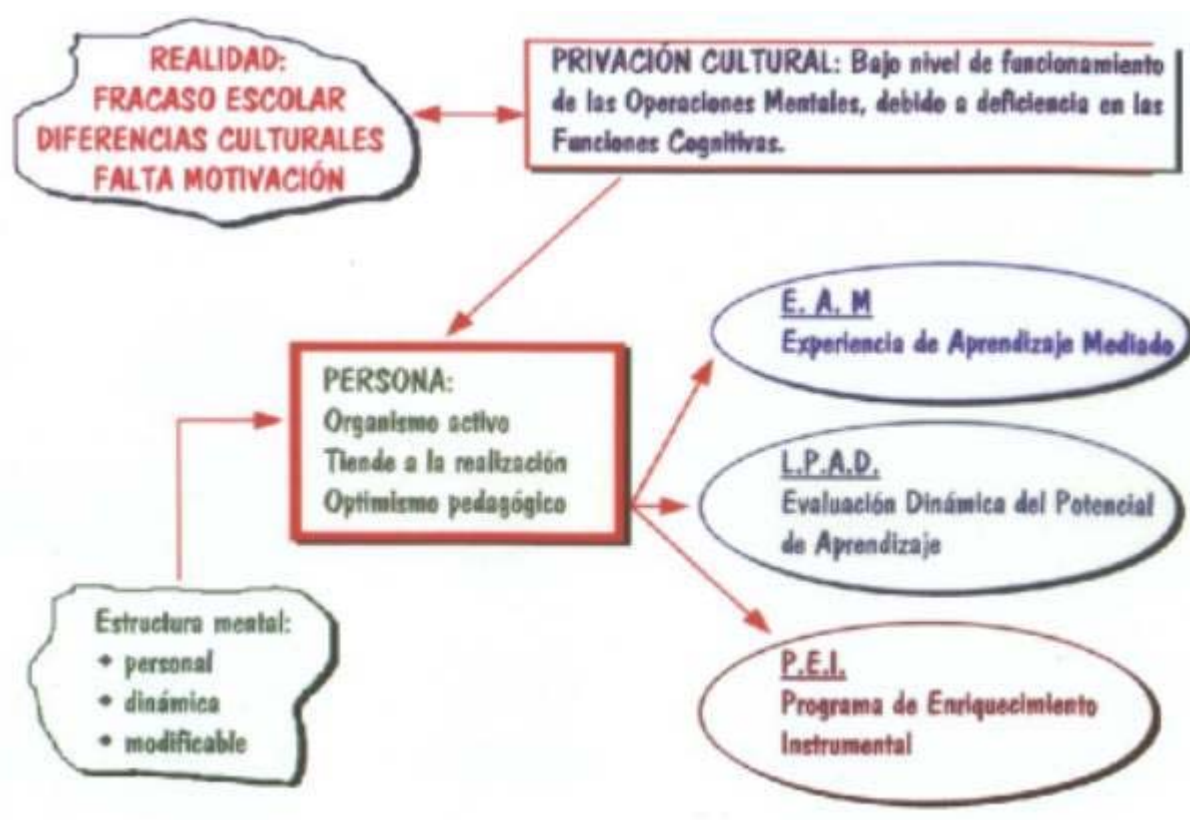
REALIDAD:
FRACASO ESCOLAR
DIFERENCIAS CULTURALES
FALTA MOTIVACIÓN

PRIVACIÓN CULTURAL: Bajo nivel de funcionamiento de las Operaciones Mentales, debido a deficiencia en las Funciones Cognitivas.

PERSONA:
Organismo activo
Tiende a la realización
Optimismo pedagógico

E. A. M
Experiencia de Aprendizaje Mediado

L.P.A.D.
Evaluación Dinámica del Potencial de Aprendizaje

P.E.I.
Programa de Enriquecimiento Instrumental

Estructura mental:
• personal
• dinámica
• modificable